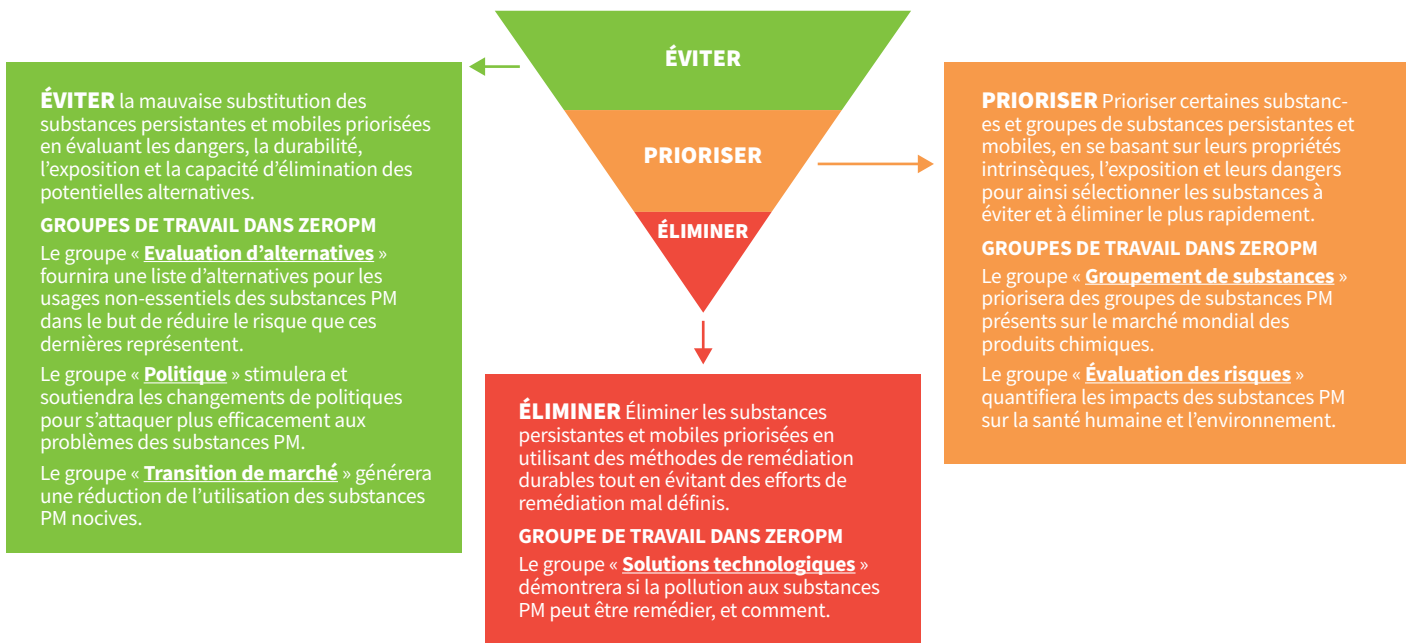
ÉVITER

PRIORISER

ÉLIMINER

ÉVITER la mauvaise substitution des substances persistantes et mobiles priorisées en évaluant les dangers, la durabilité, l'exposition et la capacité d'élimination des potentielles alternatives.

GROUPES DE TRAVAIL DANS ZEROPM

Le groupe « Evaluation d'alternatives » fournira une liste d'alternatives pour les usages non-essentiels des substances PM dans le but de réduire le risque que ces dernières représentent.

Le groupe « Politique » stimulera et soutiendra les changements de politiques pour s'attaquer plus efficacement aux problèmes des substances PM.

Le groupe « Transition de marché » générera une réduction de l'utilisation des substances PM nocives.

PRIORISER Prioriser certaines substances et groupes de substances persistantes et mobiles, en se basant sur leurs propriétés intrinsèques, l'exposition et leurs dangers pour ainsi sélectionner les substances à éviter et à éliminer le plus rapidement.

GROUPES DE TRAVAIL DANS ZEROPM

Le groupe « Groupement de substances » priorisera des groupes de substances PM présents sur le marché mondial des produits chimiques.

Le groupe « Évaluation des risques » quantifiera les impacts des substances PM sur la santé humaine et l'environnement.

ÉLIMINER Éliminer les substances persistantes et mobiles priorisées en utilisant des méthodes de remédiation durables tout en évitant des efforts de remédiation mal définis.

GROUPE DE TRAVAIL DANS ZEROPM

Le groupe « Solutions technologiques » démontrera si la pollution aux substances PM peut être remédier, et comment.